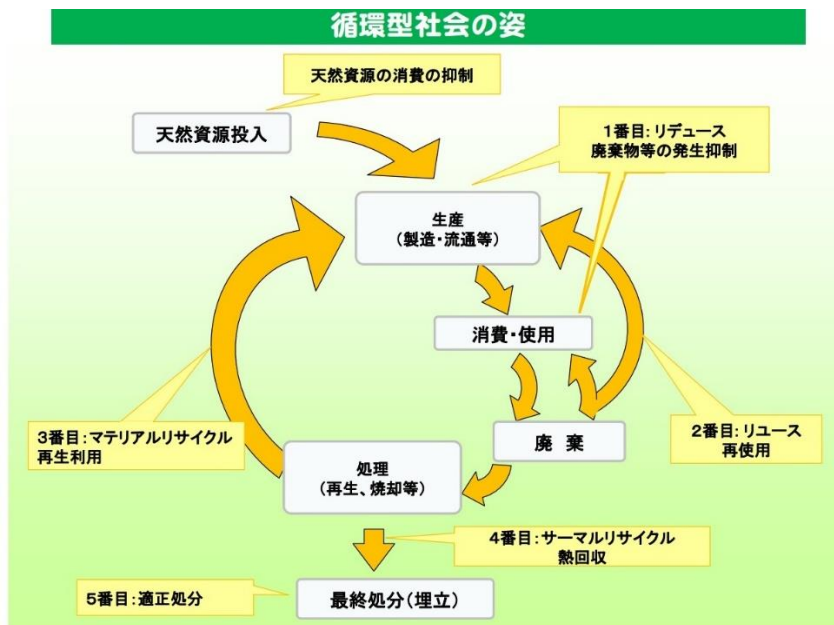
循環型社会の姿

天然資源の消費の抑制

天然資源投入

1番目：リデュース
廃棄物等の発生抑制

生産
（製造・流通等）

消費・使用

3番目：マテリアルリサイクル
再生利用

廃　棄

2番目：リユース
再使用

処理
（再生、焼却等）

4番目：サーマルリサイクル
熱回収

5番目：適正処分

最終処分（埋立）